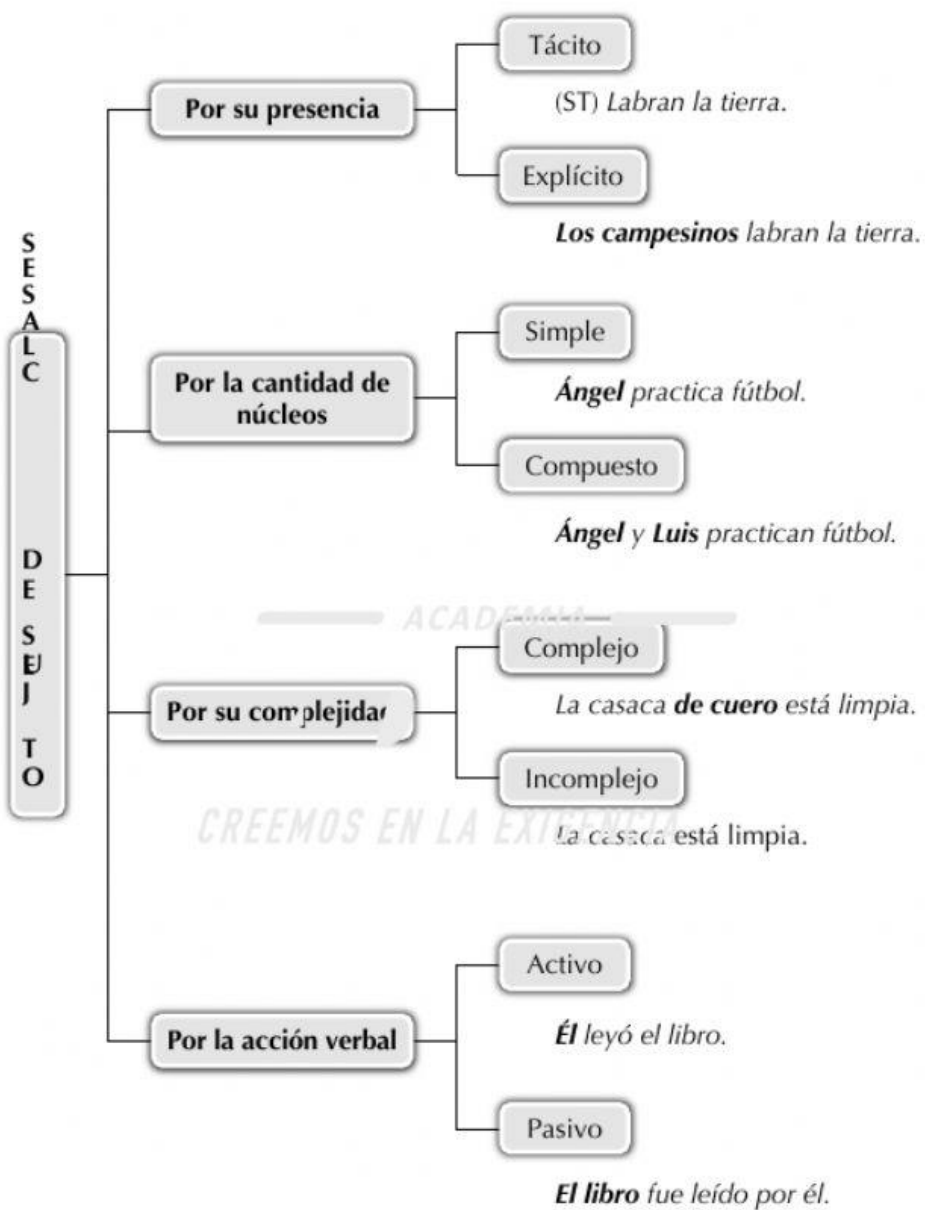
CLASES DE SUJETO

Por su presencia

Tácito

(ST) Labran la tierra.

Explícito

**Los campesinos** labran la tierra.

Por la cantidad de núcleos

Simple

**Ángel** practica fútbol.

Compuesto

**Ángel** y **Luis** practican fútbol.

ACADEMIA

Por su complejidad

Complejo

La casaca **de cuero** está limpia.

Incomplejo

La casaca está limpia.

CREEMOS EN LA EXIGENCIA

Por la acción verbal

Activo

**Él** leyó el libro.

Pasivo

**El libro** fue leído por él.